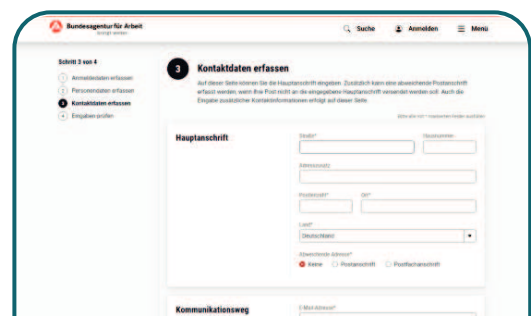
Bundesagentur für Arbeit
bringt weiter

Suche
Anmelden
Menü

Schritt 3 von 4

1 Anmeldedaten erfassen
2 Persönliche Daten erfassen
3 Kontaktdaten erfassen
4 Eingaben prüfen

3 Kontaktdaten erfassen

Auf dieser Seite können Sie die Hauptanschrift eingeben. Zusätzlich kann eine abweichende Postanschrift erfasst werden, wenn Ihre Post nicht an die eingegebene Hauptanschrift versendet werden soll. Auch die Eingabe zusätzlicher Kontaktinformationen erfolgt auf dieser Seite.

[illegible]

Hauptanschrift

Straße*
Hausnummer
Adresszusatz
Postleitzahl*
Ort*
Land*
Deutschland
Abweichende Adresse*
Keine
Postanschrift
Postfachanschrift

Kommunikationsweg

E-Mail-Adresse*